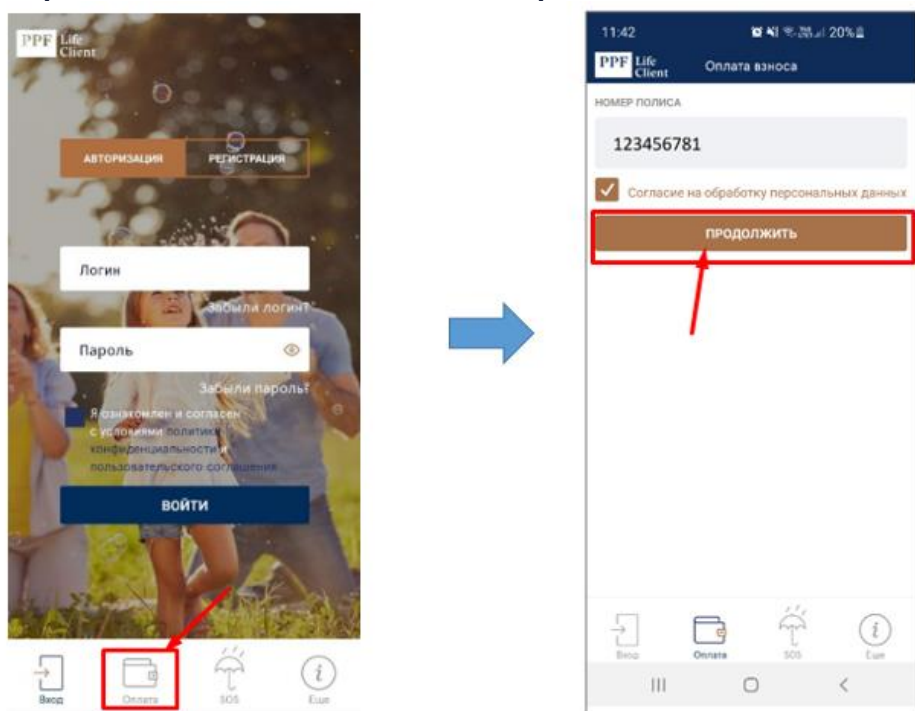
PPF Life Client

АВТОРИЗАЦИЯ РЕГИСТРАЦИЯ

Логин

Забыли логин?

Пароль

Забыли пароль?

Я ознакомлен и согласен с условиями политики конфиденциальности и пользовательского соглашения

ВОЙТИ

Вход Оплата SOS Еще

11:42 20%

PPF Life Client Оплата взноса

НОМЕР ПОЛИСА

123456781

Согласие на обработку персональных данных

ПРОДОЛЖИТЬ

Вход Оплата SOS Еще